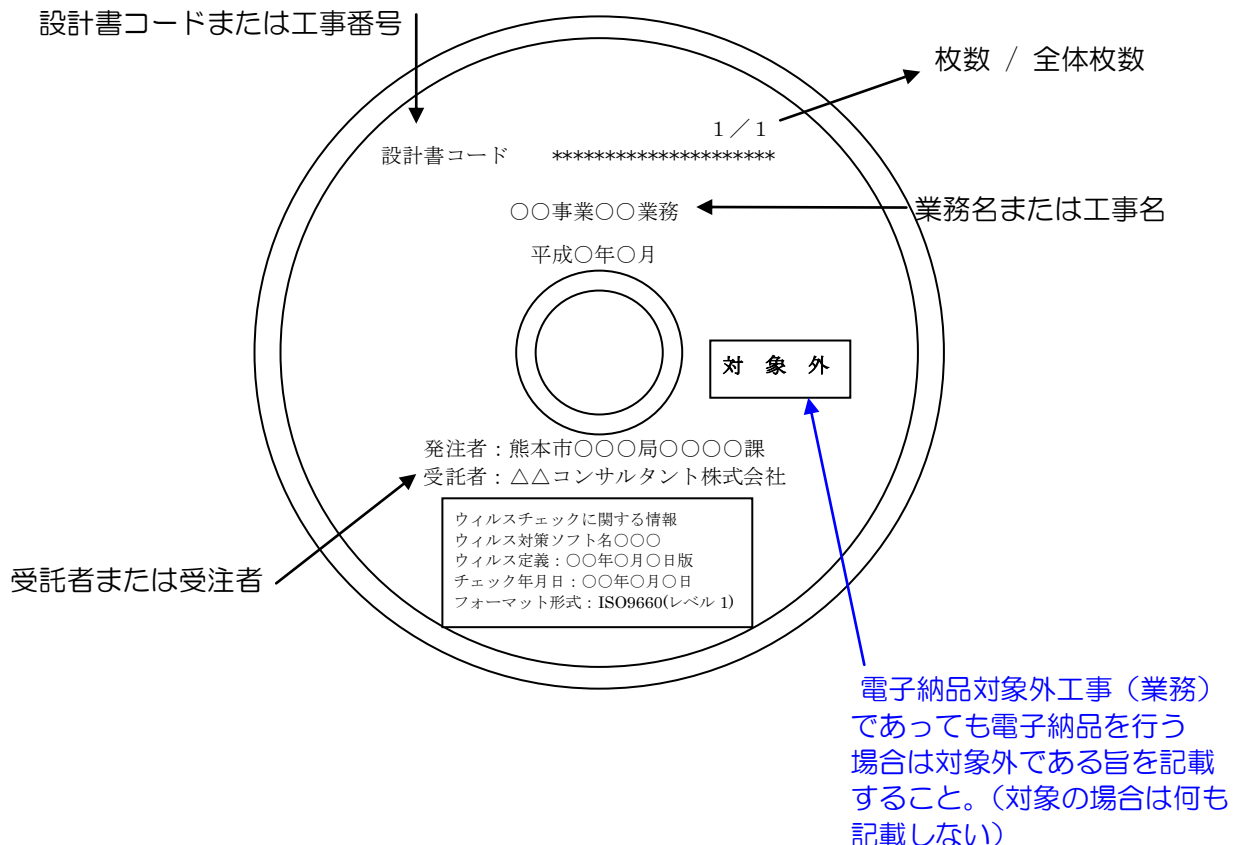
設計書コードまたは工事番号

枚数 / 全体枚数

1／1

設計書コード　********************

○○事業○○業務

業務名または工事名

平成○年○月

対　象　外

発注者：熊本市○○○局○○○○課
受託者：△△コンサルタント株式会社

ウィルスチェックに関する情報
ウィルス対策ソフト名○○○
ウィルス定義：○○年○月○日版
チェック年月日：○○年○月○日
フォーマット形式：ISO9660(レベル 1)

受託者または受注者

電子納品対象外工事（業務）であっても電子納品を行う場合は対象外である旨を記載すること。（対象の場合は何も記載しない）